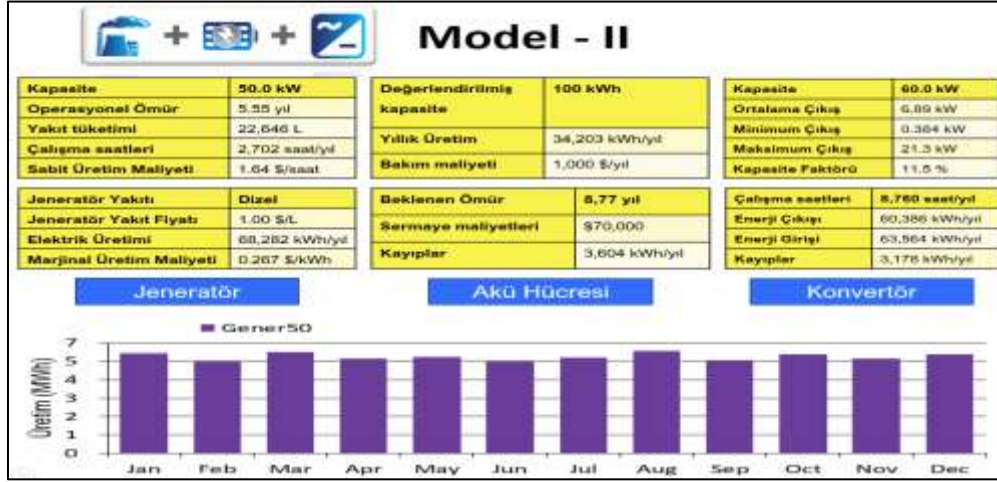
Model - II

| Kapasite | 50.0 kW |
|---|---|
| Operasyonel Ömür | 5.55 yıl |
| Yakıt tüketimi | 22,646 L |
| Çalışma saatleri | 2,702 saat/yıl |
| Sabit Üretim Maliyeti | 1.64 $/saat |

| Jeneratör Yakıtı | Dizel |
|---|---|
| Jeneratör Yakıt Fiyatı | 1.00 $/L |
| Elektrik Üretimi | 68,282 kWh/yıl |
| Marjinal Üretim Maliyeti | 0.267 $/kWh |

Jeneratör

| Değerlendirilmiş kapasite | 100 kWh |
|---|---|
| Yıllık Üretim | 34,203 kWh/yıl |
| Bakım maliyeti | 1,000 $/yıl |

| Beklenen Ömür | 8,77 yıl |
|---|---|
| Sermaye maliyetleri | $70,000 |
| Kayıplar | 3,604 kWh/yıl |

Akü Hücresi

| Kapasite | 60.0 kW |
|---|---|
| Ortalama Çıkış | 6.89 kW |
| Minimum Çıkış | 0.364 kW |
| Maksimum Çıkış | 21.3 kW |
| Kapasite Faktörü | 11.5 % |

| Çalışma saatleri | 8,760 saat/yıl |
|---|---|
| Enerji Çıkışı | 60,386 kWh/yıl |
| Enerji Girişi | 63,564 kWh/yıl |
| Kayıplar | 3,178 kWh/yıl |

Konvertör

Gener50

Üretim (MWh)

7
6
5
4
3
2
1
0

Jan Feb Mar Apr May Jun Jul Aug Sep Oct Nov Dec